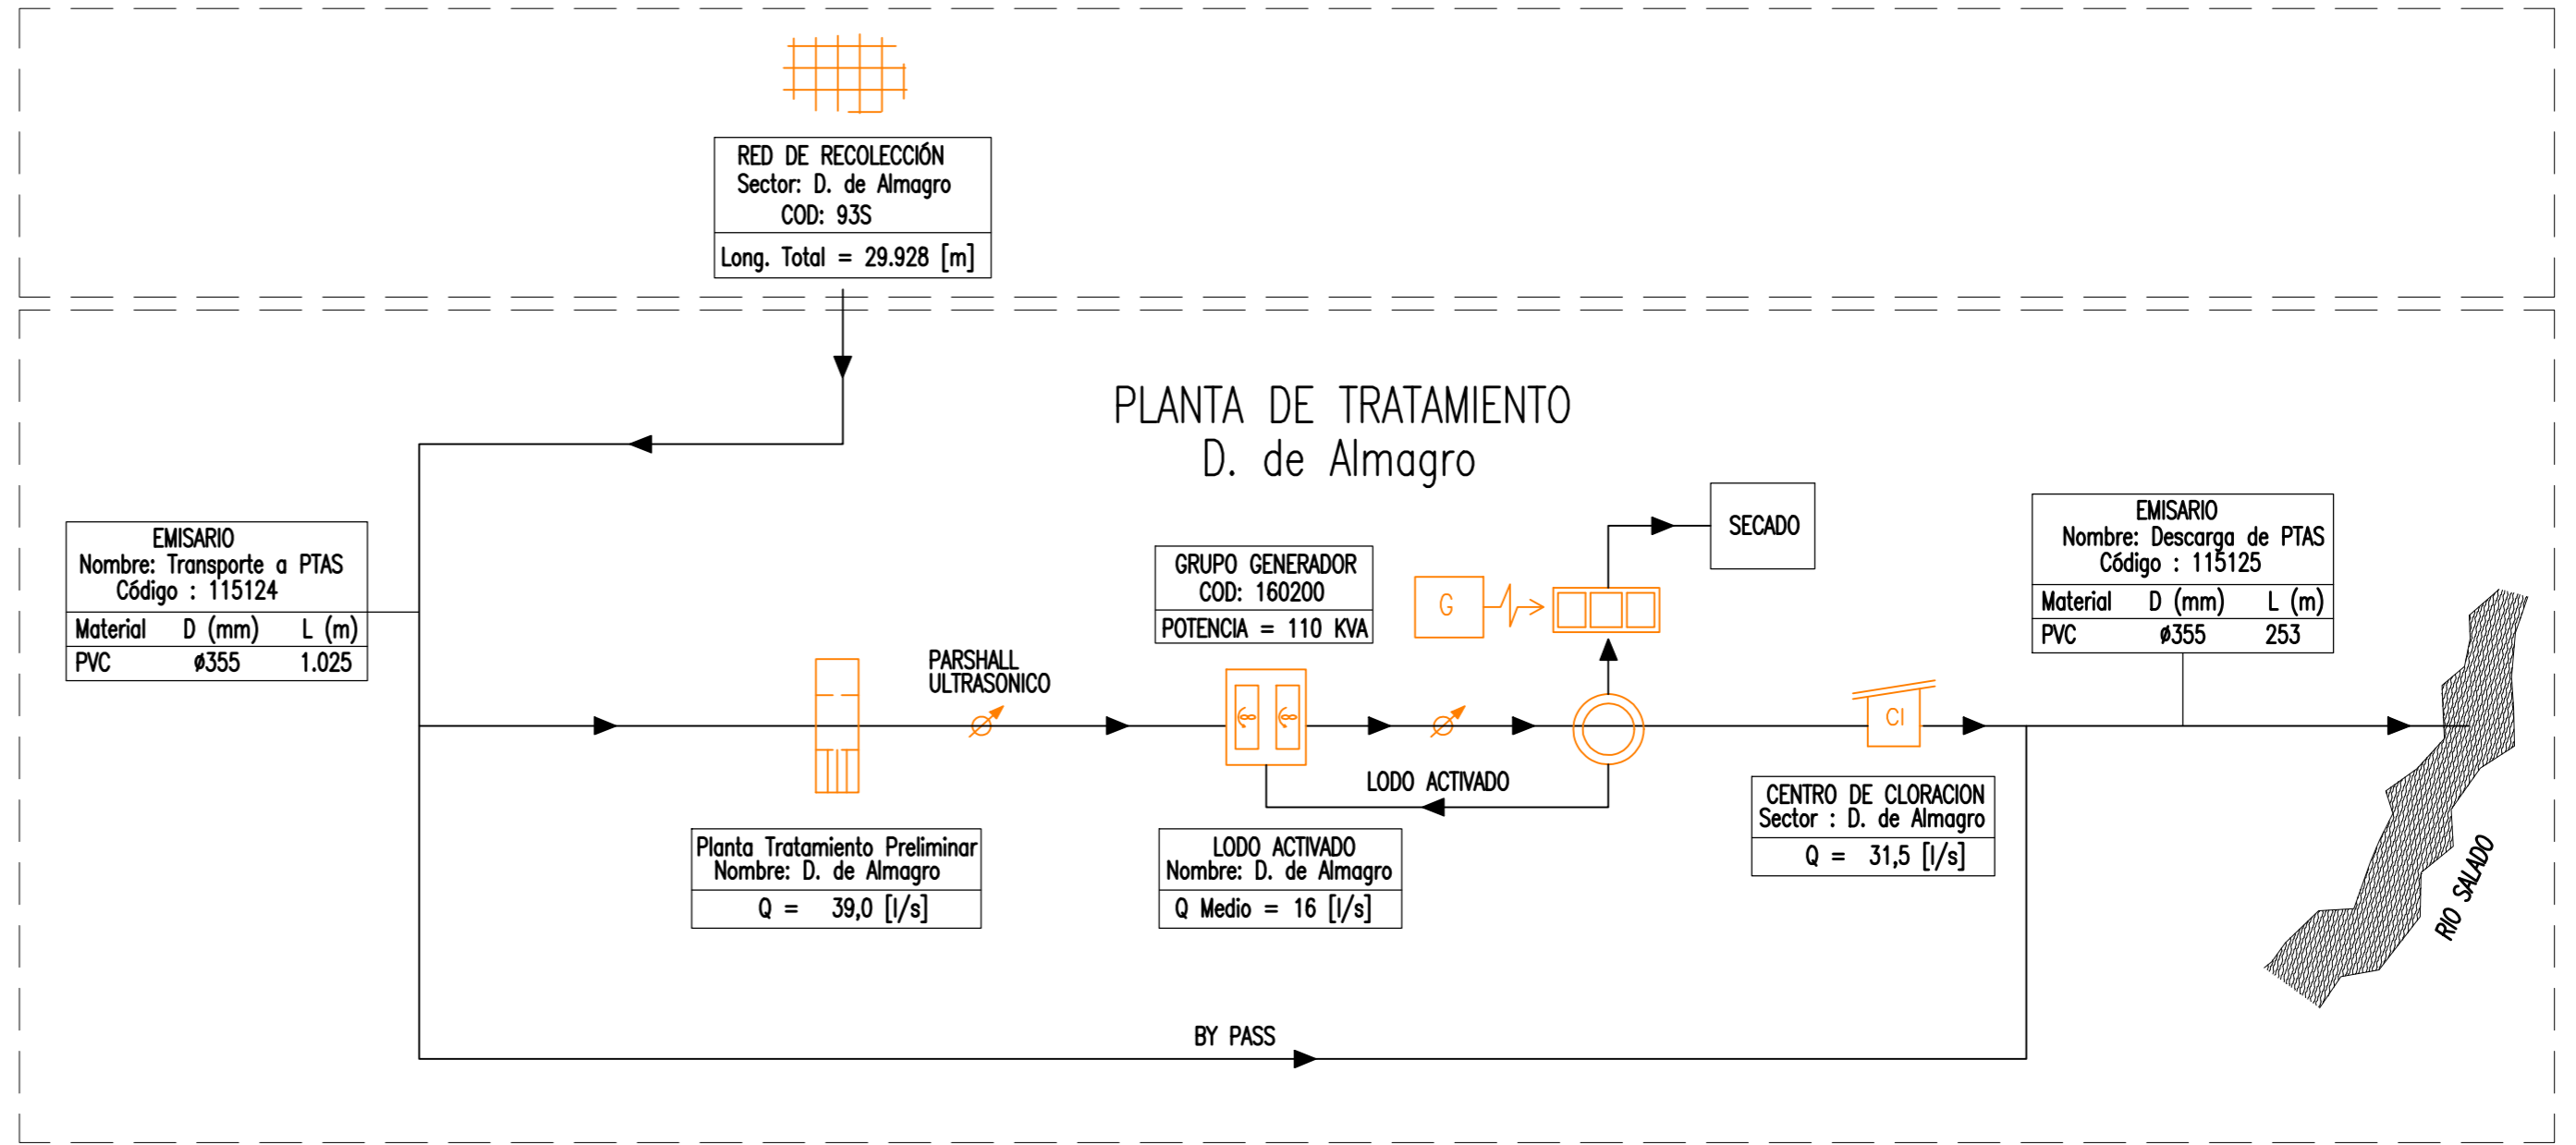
RED DE RECOLECCIÓN
Sector: D. de Almagro
COD: 93S

Long. Total = 29.928 [m]

PLANTA DE TRATAMIENTO
D. de Almagro

EMISARIO
Nombre: Transporte a PTAS
Código : 115124

| Material | D (mm) | L (m) |
|---|---|---|
| PVC | ø355 | 1.025 |

SECADO

GRUPO GENERADOR
COD: 160200

POTENCIA = 110 KVA

G

EMISARIO
Nombre: Descarga de PTAS
Código : 115125

| Material | D (mm) | L (m) |
|---|---|---|
| PVC | ø355 | 253 |

PARSHALL
ULTRASONICO

CI

LODO ACTIVADO

CENTRO DE CLORACION
Sector : D. de Almagro

Q = 31,5 [l/s]

Planta Tratamiento Preliminar
Nombre: D. de Almagro

Q = 39,0 [l/s]

LODO ACTIVADO
Nombre: D. de Almagro

Q Medio = 16 [l/s]

RIO SALADO

BY PASS